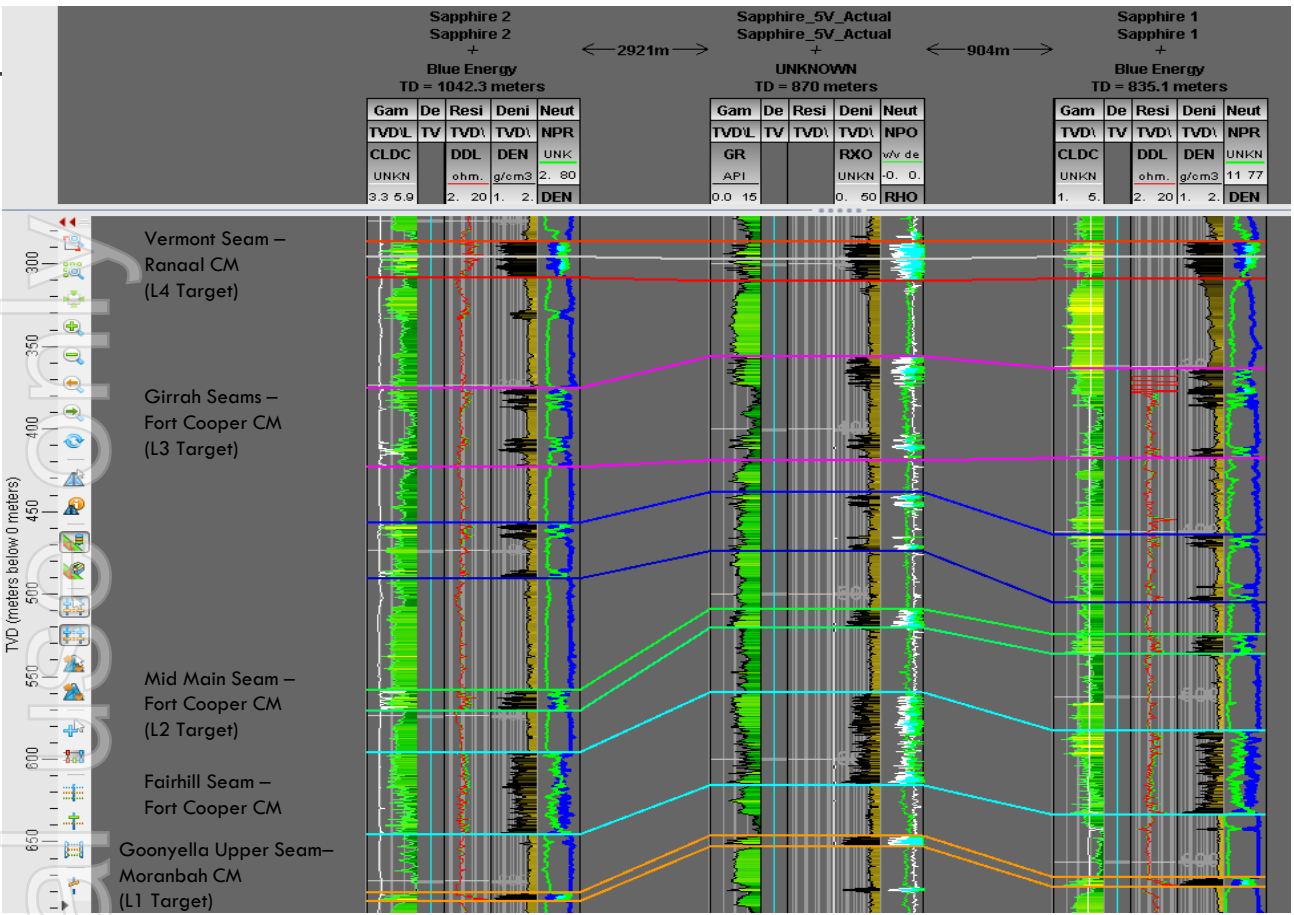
Sapphire 2
Sapphire 2
+
Blue Energy
TD = 1042.3 meters

2921m

Sapphire_5V_Actual
Sapphire_5V_Actual
+
UNKNOWN
TD = 870 meters

904m

Sapphire 1
Sapphire 1
+
Blue Energy
TD = 835.1 meters

| Gam | De | Resi | Deni | Neut |
|---|---|---|---|---|
| TVD\L | TV | TVD\ | TVD\ | NPR |
| CLDC | | DDL | DEN | UNK |
| UNKN | | ohm. | g/cm3 | 2. 80 |
| 3.3 5.9 | | 2. 20 | 1. 2. | DEN |

| Gam | De | Resi | Deni | Neut |
|---|---|---|---|---|
| TVD\L | TV | TVD\ | TVD\ | NPO |
| GR | | | RXO | v/v de |
| API | | | UNKN | -0. 0. |
| 0.0 15 | | | 0. 50 | RHO |

| Gam | De | Resi | Deni | Neut |
|---|---|---|---|---|
| TVD\ | TV | TVD\ | TVD\ | NPR |
| CLDC | | DDL | DEN | UNKN |
| UNKN | | ohm. | g/cm3 | 11 77 |
| 1. 5. | | 2. 20 | 1. 2. | DEN |

TVD (meters below 0 meters)
300
350
400
450
500
550
600
650

Vermont Seam – Ranaal CM (L4 Target)

Girrah Seams – Fort Cooper CM (L3 Target)

Mid Main Seam – Fort Cooper CM (L2 Target)

Fairhill Seam – Fort Cooper CM

Goonyella Upper Seam– Moranbah CM (L1 Target)

personal use only